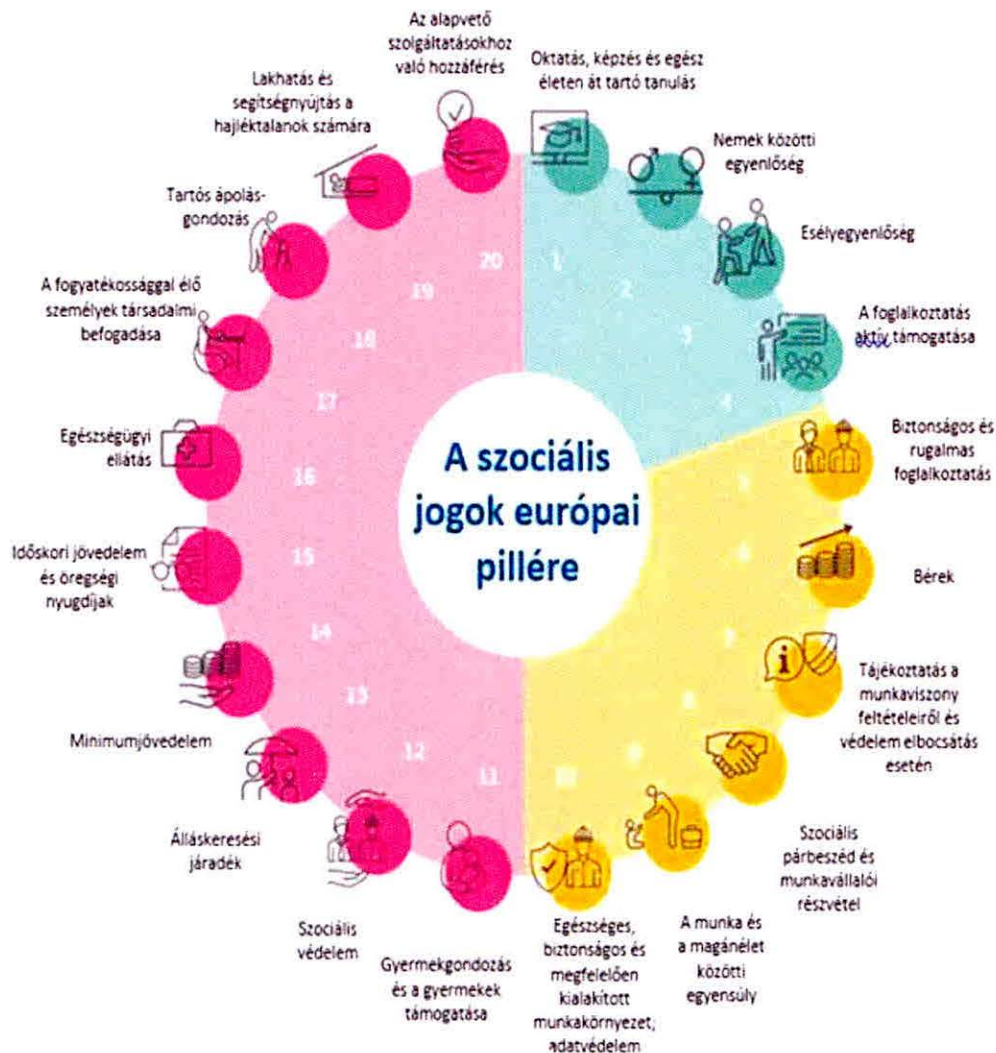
Az alapvető szolgáltatásokhoz való hozzáférés

Oktatás, képzés és egész életen át tartó tanulás

Lakhatás és segítségnyújtás a hajléktalanok számára

Nemek közötti egyenlőség

Tartós ápolás-gondozás

Esélyegyenlőség

A fogyatékossággal élő személyek társadalmi befogadása

A foglalkoztatás aktív támogatása

20
1
19
2
18
3
17
4

Egészségügyi ellátás

Biztonságos és rugalmas foglalkoztatás

16
5

A szociális jogok európai pillére

Időskori jövedelem és öregségi nyugdíjak

15
6

Bérek

14
7

Tájékoztatás a munkaviszony feltételeiről és védelem elbocsátás esetén

13
8

Minimumjövedelem

12
9
11
10

Álláskeresési járadék

Szociális párbeszéd és munkavállalói részvétel

Szociális védelem

Gyermekgondozás és a gyermekek támogatása

Egészséges, biztonságos és megfelelően kialakított munkakörnyezet, adatvédelem

A munka és a magánélet közötti egyensúly